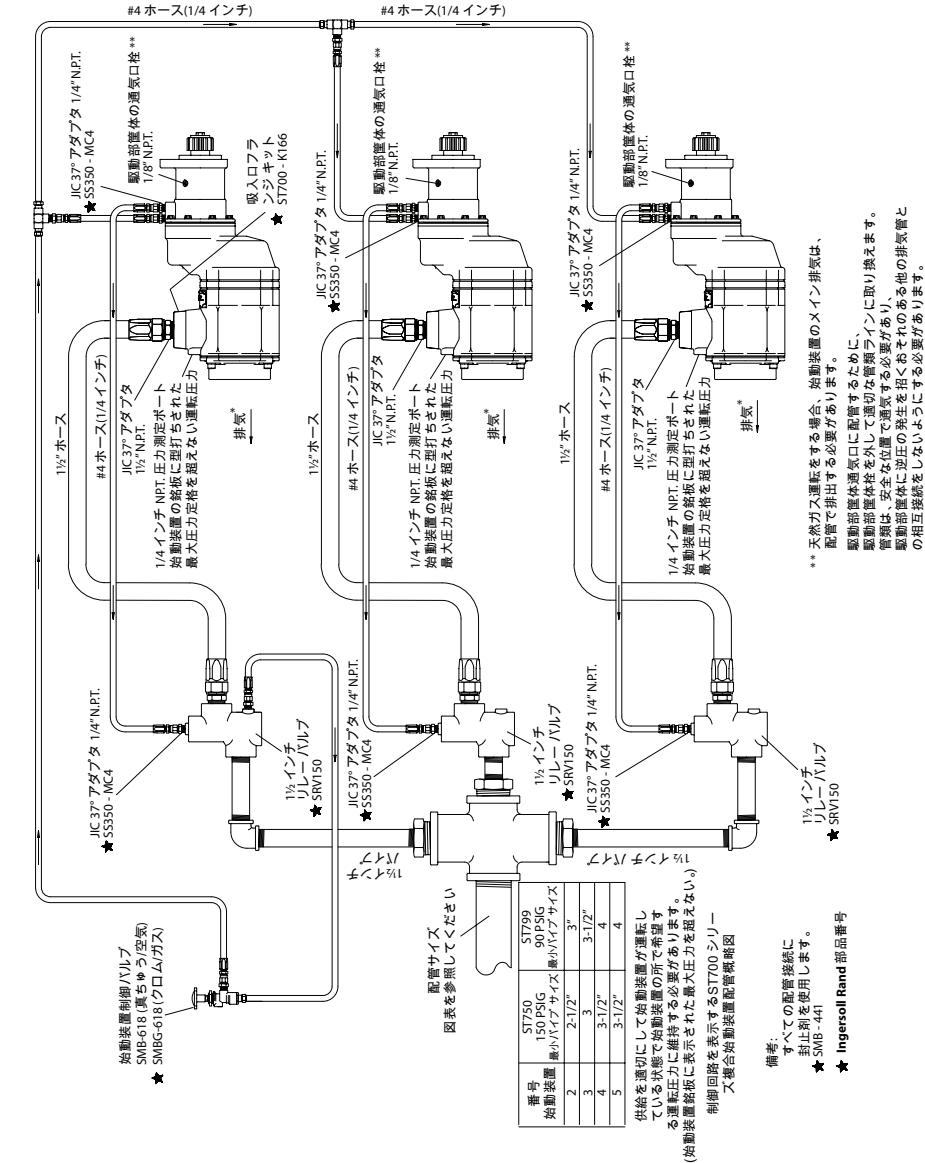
#4 ホース(1/4 インチ)

#4 ホース(1/4 インチ)

JIC 37° アダプタ 1/4" N.P.T.
SS350 - MC4

駆動部筐体の通気口栓 **
1/8" N.P.T.

吸入口フランジキット
ST700 - K166

JIC 37° アダプタ
1½" N.P.T.

1/4 インチ NPT. 圧力測定ポート
始動装置の銘板に型打ちされた
最大圧力定格を超えない運転圧力

排気*

#4 ホース(1/4 インチ)

1½" ホース

駆動部筐体の通気口栓 **
1/8" N.P.T.

JIC 37° アダプタ 1/4" N.P.T.
SS350 - MC4

JIC 37° アダプタ
1½" N.P.T.

1/4 インチ NPT. 圧力測定ポート
始動装置の銘板に型打ちされた
最大圧力定格を超えない運転圧力

排気*

#4 ホース(1/4 インチ)

1½" ホース

駆動部筐体の通気口栓 **
1/8" N.P.T.

JIC 37° アダプタ 1/4" N.P.T.
SS350 - MC4

JIC 37° アダプタ
1½" N.P.T.

1/4 インチ NPT. 圧力測定ポート
始動装置の銘板に型打ちされた
最大圧力定格を超えない運転圧力

排気*

#4 ホース(1/4 インチ)

1½" ホース

** 天然ガス運転をする場合、始動装置のメイン排気は、配管で排出する必要があります。
駆動部筐体通気口に配管するために、駆動部筐体栓を外して適切な管路ラインに取り換えます。管類は、安全な位置で通気する必要があり、駆動部筐体に逆圧の発生を招くおそれのある他の排気管との相互接続をしないようにする必要があります。

JIC 37° アダプタ 1/4" N.P.T.
SS350 - MC4

1½ インチ
リレー バルブ
SRV150

JIC 37° アダプタ 1/4" N.P.T.
SS350 - MC4

1½ インチ
リレー バルブ
SRV150

JIC 37° アダプタ 1/4" N.P.T.
SS350 - MC4

1½ インチ
リレー バルブ
SRV150

1½ インチ

1½ インチ

始動装置制御バルブ
SMB-618 (真ちゅう/空気)
SMBG-618 (クロム/ガス)

配管サイズ
図表を参照してください

| 番号 始動装置 | ST750 150 PSIG 最小パイプ サイズ | ST799 90 PSIG 最小パイプ サイズ |
|---|---|---|
| 2 | 2-1/2" | 3" |
| 3 | 3 | 3-1/2" |
| 4 | 3-1/2" | 4 |
| 5 | 3-1/2" | 4 |

供給を適切にして始動装置が運転している状態で始動装置の所で希望する運転圧力に維持する必要があります。(始動装置銘板に表示された最大圧力を超えない。)

制御回路を表示するST700 シリーズ複合始動装置配管概略図

備考:
すべての配管接続に
封止剤を使用します。
SMB - 441

Ingersoll Rand 部品番号